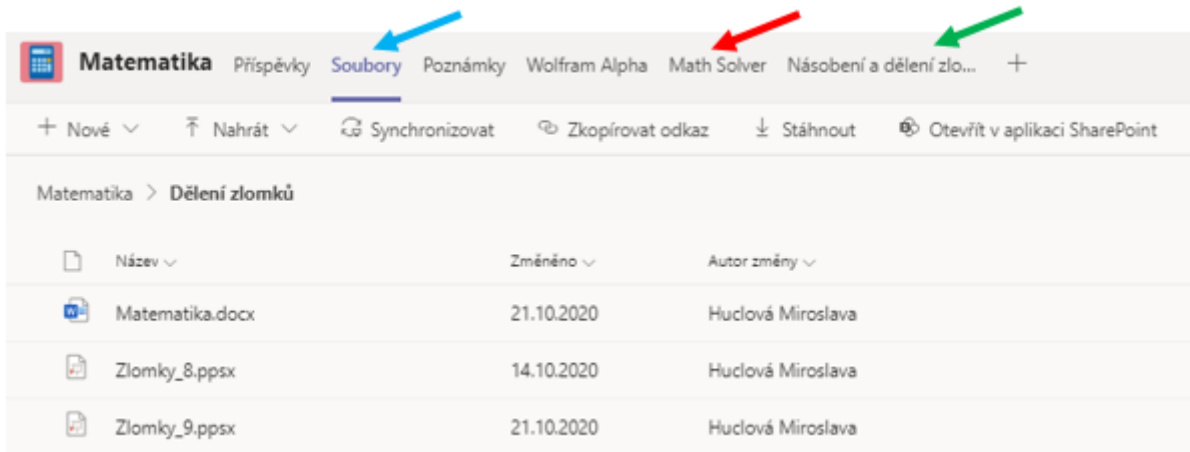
Matematika Příspěvky Soubory Poznámky Wolfram Alpha Math Solver Násobení a dělení zlo... +

+ Nové ⌵ Nahrát ⌵ Synchronizovat Zkopírovat odkaz Stáhnout Otevřít v aplikaci SharePoint

Matematika > Dělení zlomků

| | Název | Změněno | Autor změny |
|---|---|---|---|
| | Matematika.docx | 21.10.2020 | Huclová Miroslava |
| | Zlomky_8.ppsx | 14.10.2020 | Huclová Miroslava |
| | Zlomky_9.ppsx | 21.10.2020 | Huclová Miroslava |